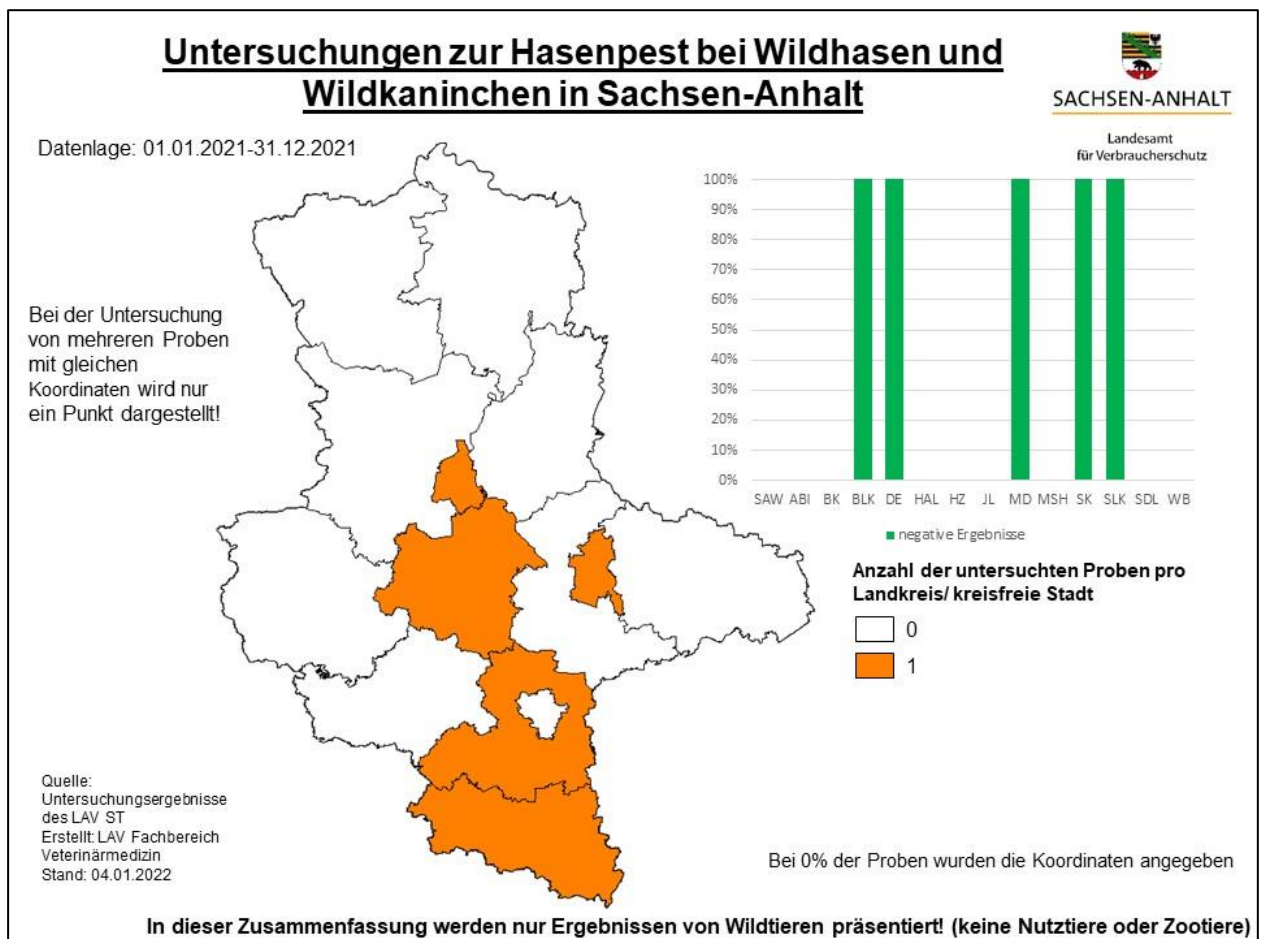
Untersuchungen zur Hasenpest bei Wildhasen und Wildkaninchen in Sachsen-Anhalt

SACHSEN-ANHALT

Landesamt für Verbraucherschutz

Datenlage: 01.01.2021-31.12.2021

Bei der Untersuchung von mehreren Proben mit gleichen Koordinaten wird nur ein Punkt dargestellt!

100%
90%
80%
70%
60%
50%
40%
30%
20%
10%
0%

SAW ABI BK BLK DE HAL HZ JL MD MSH SK SLK SDL WB

negative Ergebnisse

Anzahl der untersuchten Proben pro Landkreis/ kreisfreie Stadt

0
1

Quelle: Untersuchungsergebnisse des LAV ST
Erstellt: LAV Fachbereich Veterinärmedizin
Stand: 04.01.2022

Bei 0% der Proben wurden die Koordinaten angegeben

In dieser Zusammenfassung werden nur Ergebnissen von Wildtieren präsentiert! (keine Nutztiere oder Zootiere)